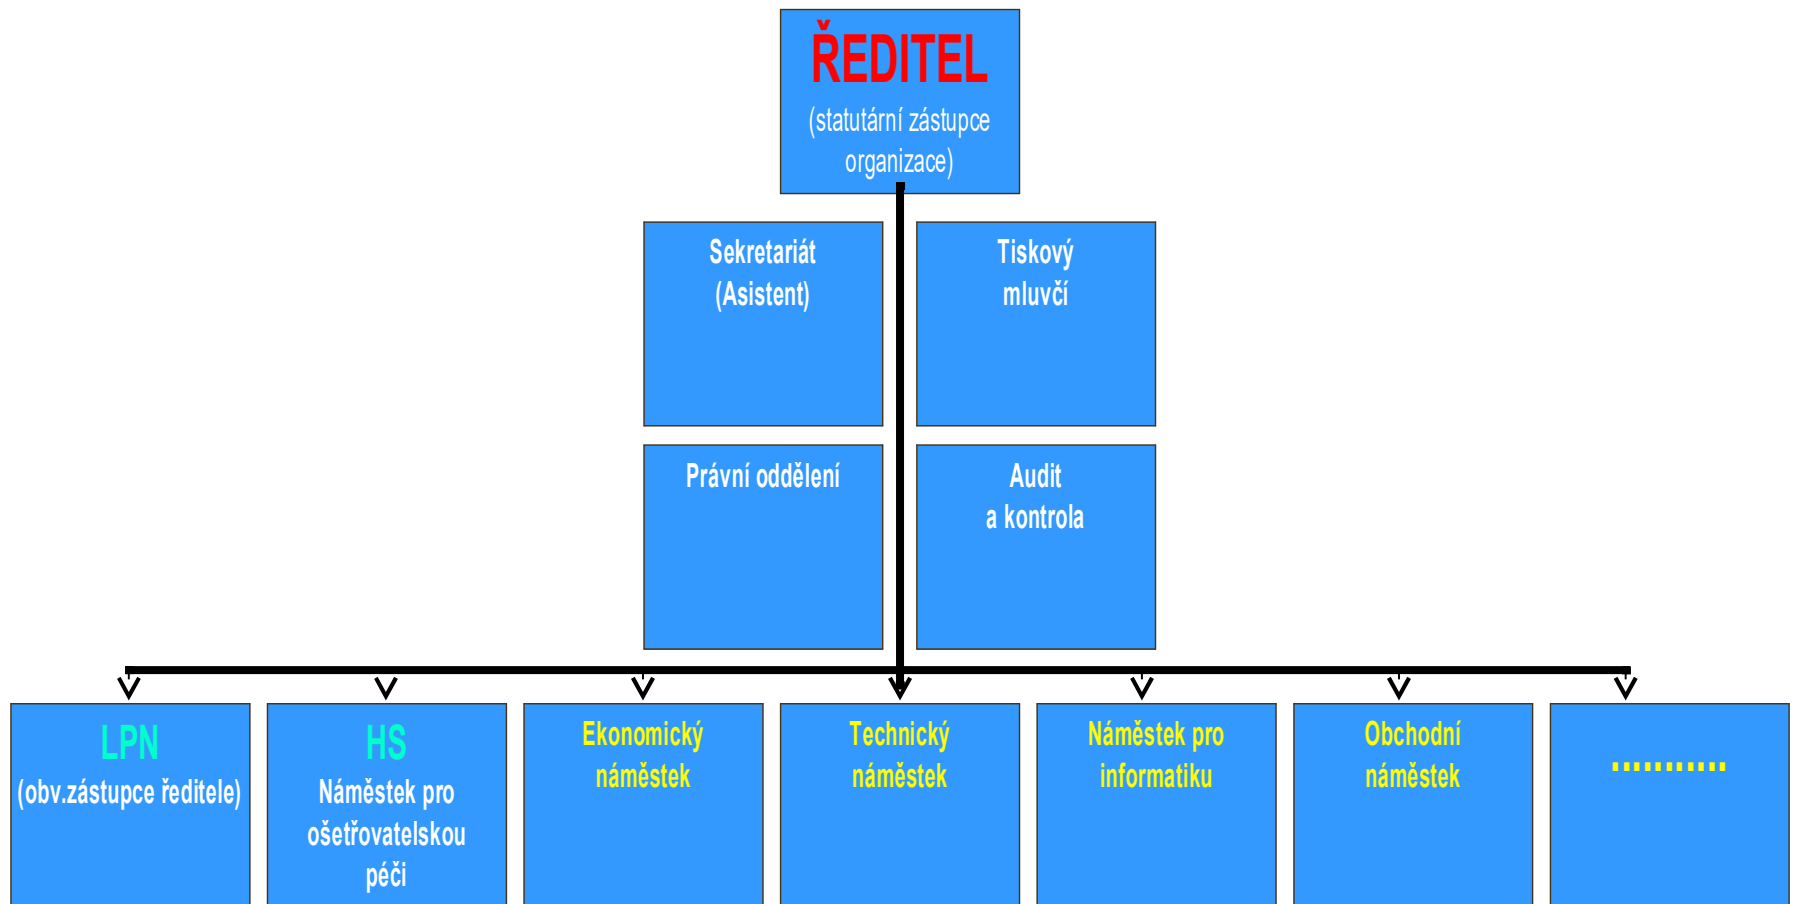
ŘEDITEL
(statutární zástupce organizace)

Sekretariát
(Asistent)

Tiskový mluvčí

Právní oddělení

Audit
a kontrola

LPN
(obv.zástupce ředitele)

HS
Náměstek pro ošetřovatelskou péči

Ekonomický náměstek

Technický náměstek

Náměstek pro informatiku

Obchodní náměstek

..........